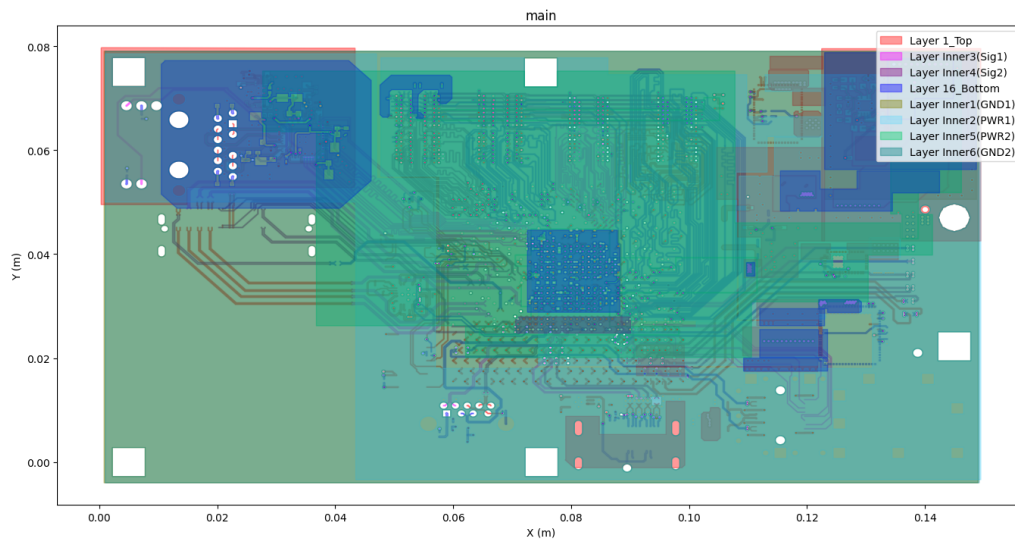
main

Layer 1_Top
Layer Inner3(Sig1)
Layer Inner4(Sig2)
Layer 16_Bottom
Layer Inner1(GND1)
Layer Inner2(PWR1)
Layer Inner5(PWR2)
Layer Inner6(GND2)

Y (m)

0.08
0.06
0.04
0.02
0.00

0.00
0.02
0.04
0.06
0.08
0.10
0.12
0.14

X (m)